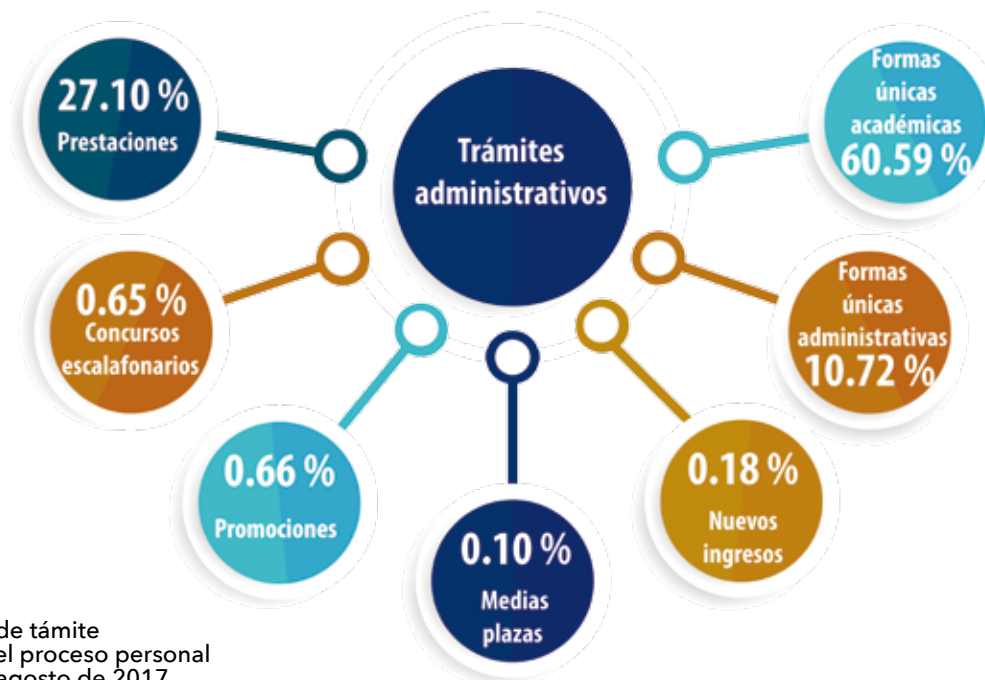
Trámites administrativos

27.10 %
Prestaciones

Formas únicas académicas
60.59 %

0.65 %
Concursos escalafonarios

Formas únicas administrativas
10.72 %

0.66 %
Promociones

0.10 %
Medias plazas

0.18 %
Nuevos ingresos

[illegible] de támite
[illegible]el proceso personal
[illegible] agosto de 2017